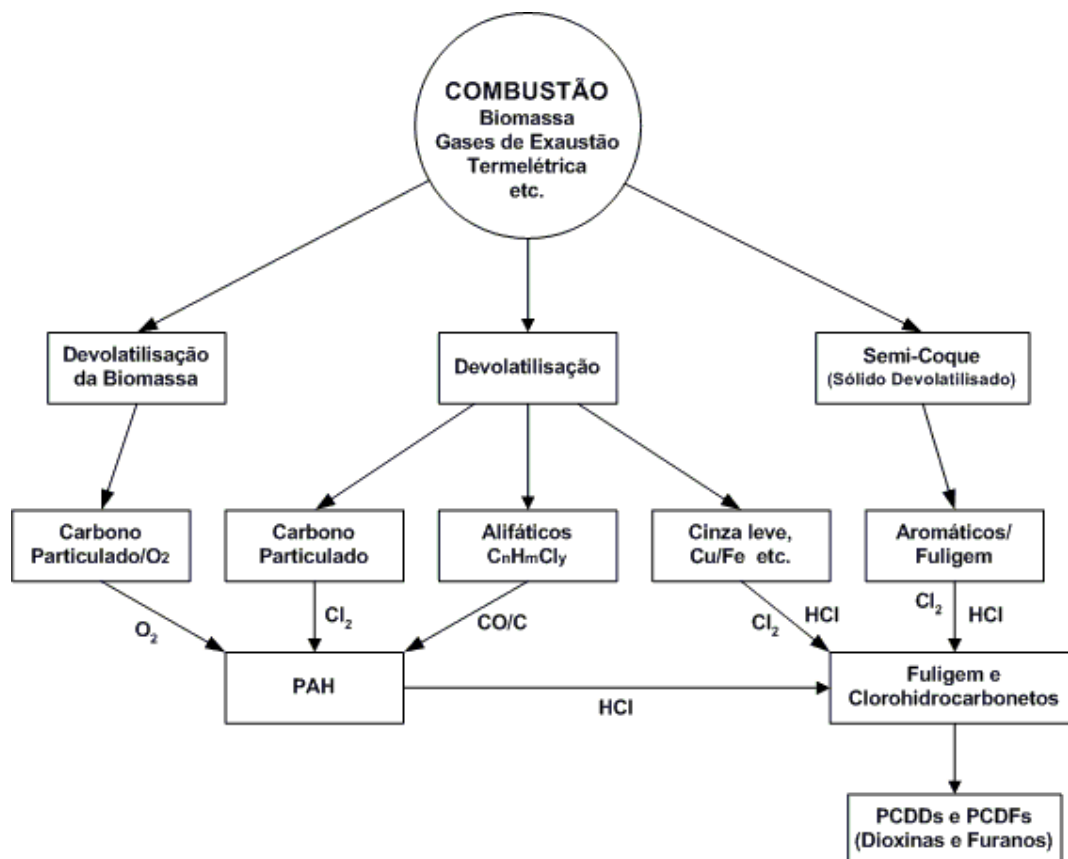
COMBUSTÃO
Biomassa
Gases de Exaustão
Termelétrica
etc.

Devolatilisação da Biomassa

Devolatilisação

Semi-Coque
(Sólido Devolatilisado)

Carbono Particulado/$O_2$

Carbono Particulado

Alifáticos $C_nH_mCl_y$

Cinza leve, Cu/Fe etc.

Aromáticos/ Fuligem

$O_2$

$Cl_2$

CO/C

$Cl_2$

HCl

$Cl_2$

HCl

PAH

HCl

Fuligem e Clorohidrocarbonetos

PCDDs e PCDFs
(Dioxinas e Furanos)